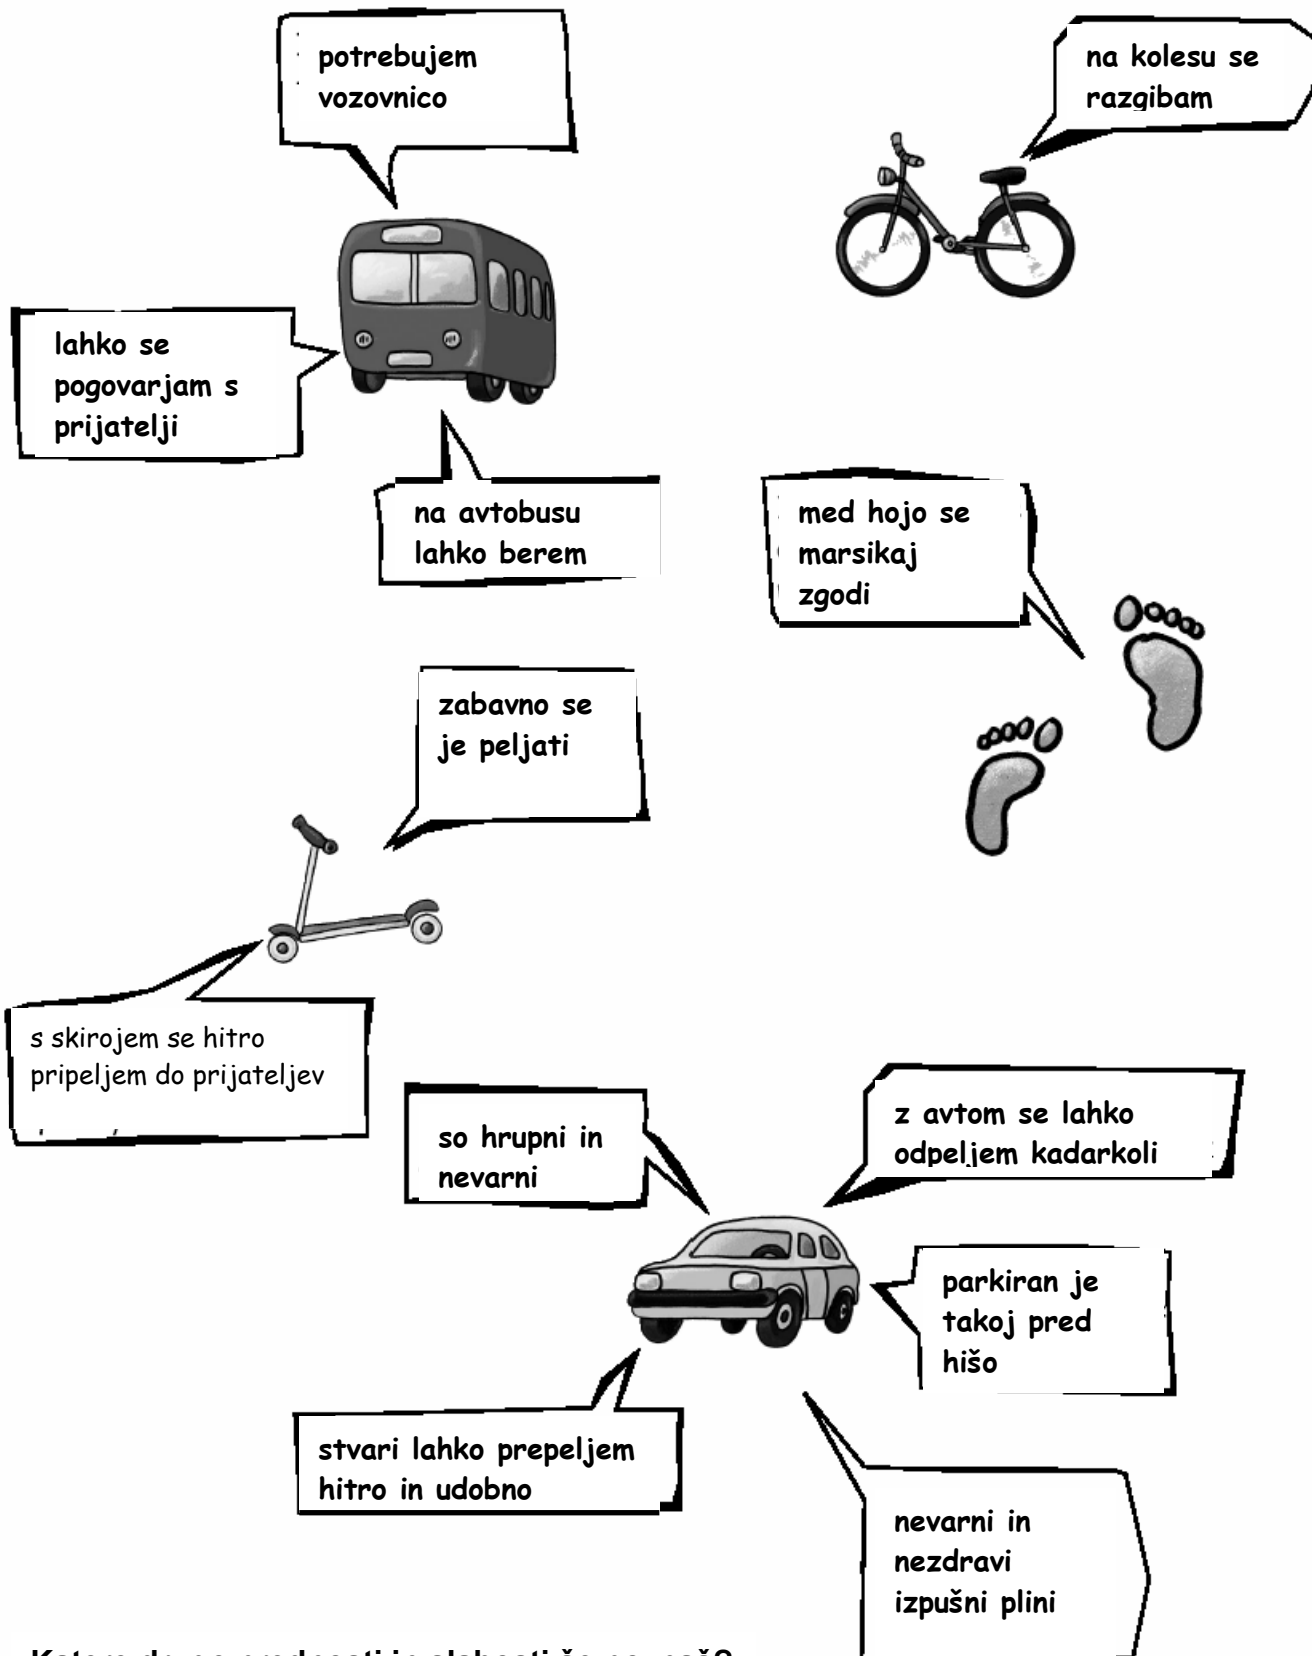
potrebujem vozovnico

na kolesu se razgibam

lahko se pogovarjam s prijatelji

na avtobusu lahko berem

med hojo se marsikaj zgodi

zabavno se je peljati

s skirojem se hitro pripeljem do prijateljev

so hrupni in nevarni

z avtom se lahko odpeljem kadarkoli

parkiran je takoj pred hišo

stvari lahko prepeljem hitro in udobno

nevarni in nezdravi izpušni plini

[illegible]